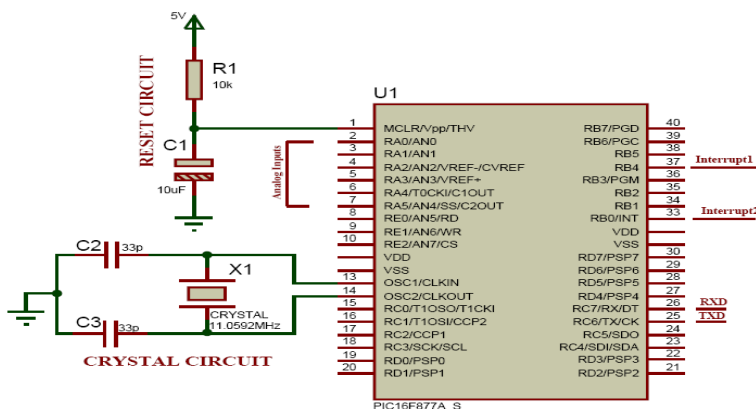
5V

R1
10k

RESET CIRCUIT

C1
10uF

U1

Analog Inputs

| | | | |
|---|---|---|---|
| 1 | MCLR/Vpp/THV | RB7/PGD | 40 |
| 2 | RA0/AN0 | RB6/PGC | 39 |
| 3 | RA1/AN1 | RB5 | 38 |
| 4 | RA2/AN2/VREF-/CVREF | RB4 | 37 |
| 5 | RA3/AN3/VREF+ | RB3/PGM | 36 |
| 6 | RA4/T0CKI/C1OUT | RB2 | 35 |
| 7 | RA5/AN4/SS/C2OUT | RB1 | 34 |
| 8 | RE0/AN5/RD | RB0/INT | 33 |
| 9 | RE1/AN6/WR | VDD | |
| 10 | RE2/AN7/CS | VSS | |
| | VDD | RD7/PSP7 | 30 |
| | VSS | RD6/PSP6 | 29 |
| 13 | OSC1/CLKIN | RD5/PSP5 | 28 |
| 14 | OSC2/CLKOUT | RD4/PSP4 | 27 |
| 15 | RC0/T1OSO/T1CKI | RC7/RX/DT | 26 |
| 16 | RC1/T1OSI/CCP2 | RC6/TX/CK | 25 |
| 17 | RC2/CCP1 | RC5/SDO | 24 |
| 18 | RC3/SCK/SCL | RC4/SDI/SDA | 23 |
| 19 | RD0/PSP0 | RD3/PSP3 | 22 |
| 20 | RD1/PSP1 | RD2/PSP2 | 21 |

PIC16F877A_S

Interrupt1
Interrupt2
RXD
TXD

C2
33p
X1
CRYSTAL
11.0592MHz
C3
33p

CRYSTAL CIRCUIT